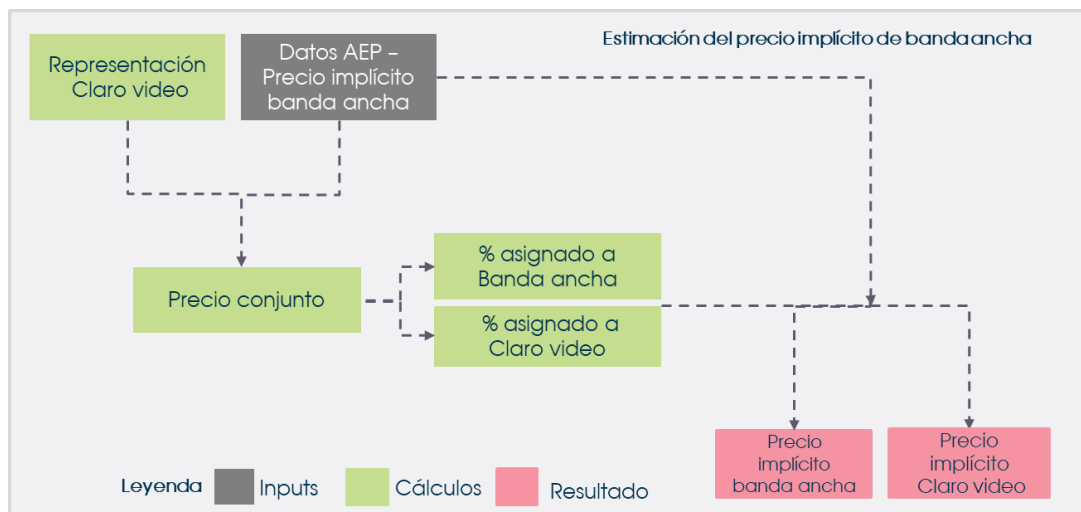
Estimación del precio implícito de banda ancha

Representación Claro video

Datos AEP – Precio implícito banda ancha

Precio conjunto

% asignado a Banda ancha

% asignado a Claro video

Precio implícito banda ancha

Precio implícito Claro video

Leyenda Inputs Cálculos Resultado